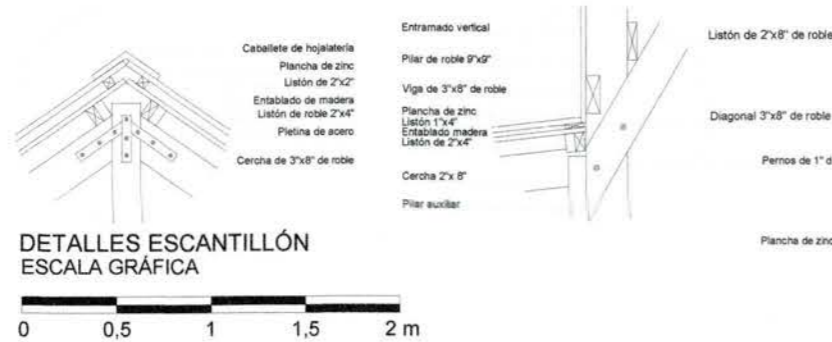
Caballete de hojalatería
Plancha de zinc
Listón de 2"x2"
Entablado de madera
Listón de roble 2"x4"
Pletina de acero
Cercha de 3"x8" de roble

Entramado vertical
Pilar de roble 9"x9"
Viga de 3"x8" de roble
Plancha de zinc
Listón 1"x4"
Entablado madera
Listón de 2"x4"
Cercha 2"x 8"
Pilar auxiliar

Listón de 2"x8" de roble
Diagonal 3"x8" de roble
Pernos de 1" d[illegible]
Plancha de zinc

DETALLES ESCANTILLÓN
ESCALA GRÁFICA

0 0,5 1 1,5 2 m